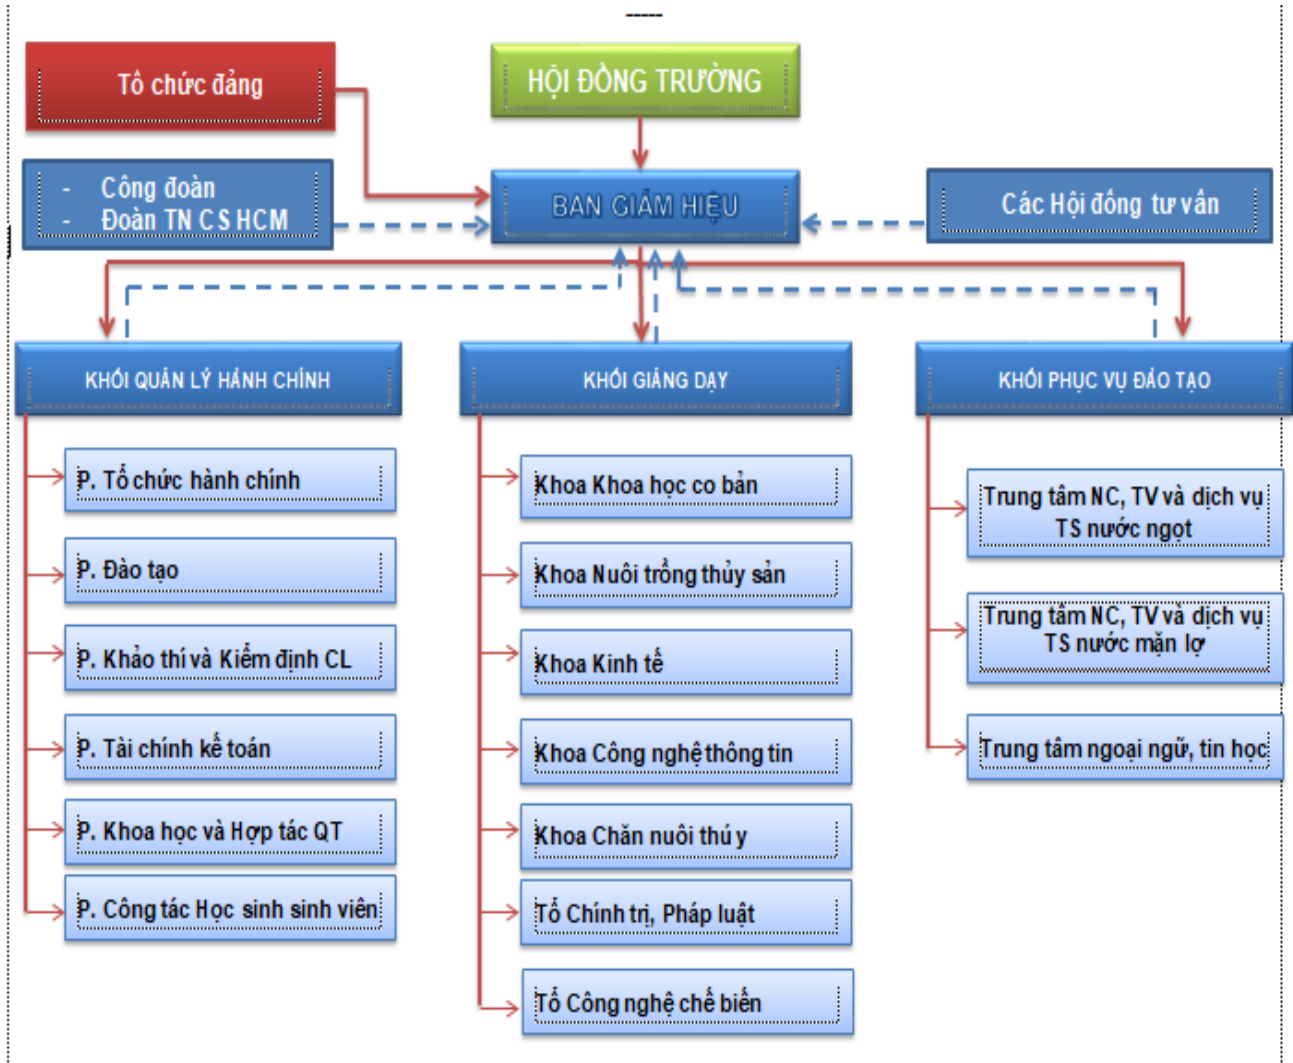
Tổ chức đảng

HỘI ĐỒNG TRƯỜNG

- Công đoàn
- Đoàn TN CS HCM

BAN GIÁM HIỆU

Các Hội đồng tư vấn

KHỐI QUẢN LÝ HÀNH CHÍNH

KHỐI GIẢNG DẠY

KHỐI PHỤC VỤ ĐÀO TẠO

P. Tổ chức hành chính

P. Đào tạo

P. Khảo thí và Kiểm định CL

P. Tài chính kế toán

P. Khoa học và Hợp tác QT

P. Công tác Học sinh sinh viên

Khoa Khoa học cơ bản

Khoa Nuôi trồng thủy sản

Khoa Kinh tế

Khoa Công nghệ thông tin

Khoa Chăn nuôi thú y

Tổ Chính trị, Pháp luật

Tổ Công nghệ chế biến

Trung tâm NC, TV và dịch vụ TS nước ngọt

Trung tâm NC, TV và dịch vụ TS nước mặn lợ

Trung tâm ngoại ngữ, tin học